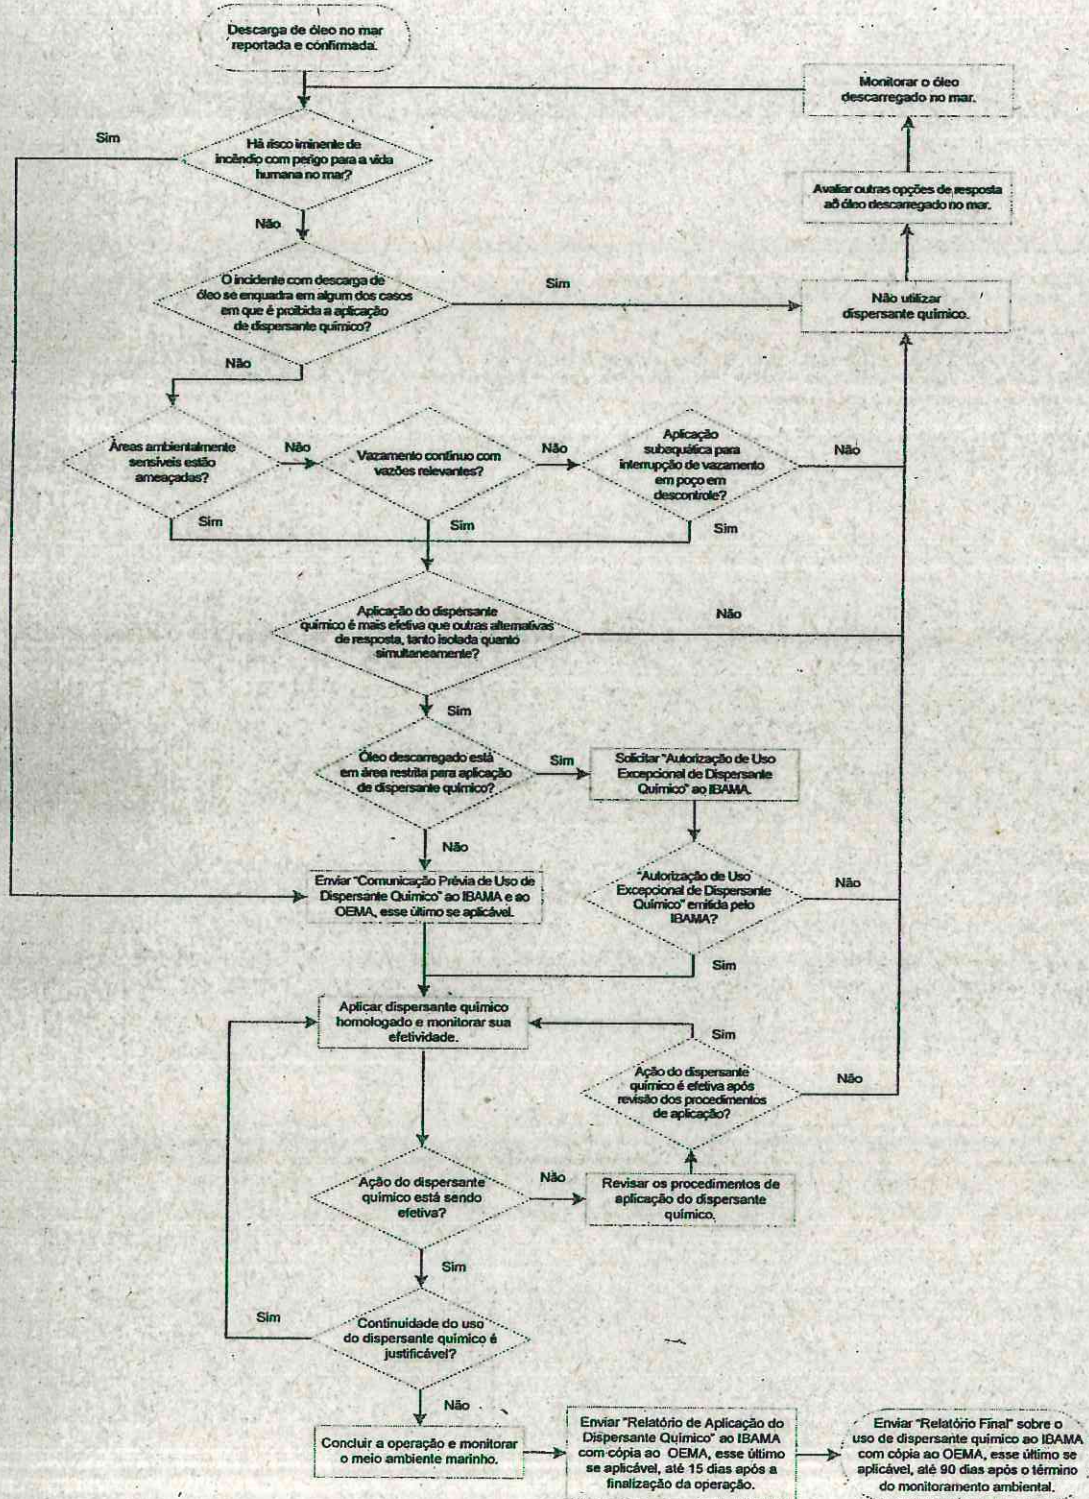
Descarga de óleo no mar reportada e confirmada.

Monitorar o óleo descarregado no mar.

Sim

Há risco iminente de incêndio com perigo para a vida humana no mar?

Avaliar outras opções de resposta ao óleo descarregado no mar.

Não

O incidente com descarga de óleo se enquadra em algum dos casos em que é proibida a aplicação de dispersante químico?

Sim

Não utilizar dispersante químico.

Não

Áreas ambientalmente sensíveis estão ameaçadas?

Não

Vazamento contínuo com vazões relevantes?

Não

Aplicação subaquática para interrupção de vazamento em poço em descontrole?

Não

Sim

Sim

Sim

Aplicação do dispersante químico é mais efetiva que outras alternativas de resposta, tanto isolada quanto simultaneamente?

Não

Sim

Óleo descarregado está em área restrita para aplicação de dispersante químico?

Sim

Solicitar "Autorização de Uso Excepcional de Dispersante Químico" ao IBAMA.

Não

Enviar "Comunicação Prévia de Uso de Dispersante Químico" ao IBAMA e ao OEMA, esse último se aplicável.

"Autorização de Uso Excepcional de Dispersante Químico" emitida pelo IBAMA?

Não

Sim

Aplicar dispersante químico homologado e monitorar sua efetividade.

Sim

Ação do dispersante químico é efetiva após revisão dos procedimentos de aplicação?

Não

Ação do dispersante químico está sendo efetiva?

Não

Revisar os procedimentos de aplicação do dispersante químico.

Sim

Sim

Continuidade do uso do dispersante químico é justificável?

Não

Concluir a operação e monitorar o meio ambiente marinho.

Enviar "Relatório de Aplicação do Dispersante Químico" ao IBAMA com cópia ao OEMA, esse último se aplicável, até 15 dias após a finalização da operação.

Enviar "Relatório Final" sobre o uso de dispersante químico ao IBAMA com cópia ao OEMA, esse último se aplicável, até 90 dias após o término do monitoramento ambiental.